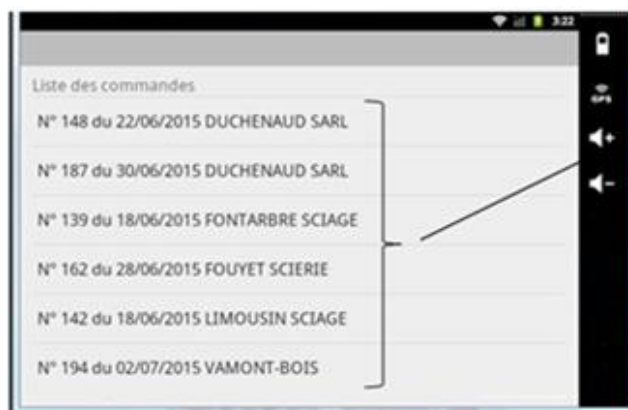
3:22

GPS

Liste des commandes

N° 148 du 22/06/2015 DUCHENAUD SARL

N° 187 du 30/06/2015 DUCHENAUD SARL

N° 139 du 18/06/2015 FONTARBRE SCIAGE

N° 162 du 28/06/2015 FOUYET SCIERIE

N° 142 du 18/06/2015 LIMOUSIN SCIAGE

N° 194 du 02/07/2015 VAMONT-BOIS